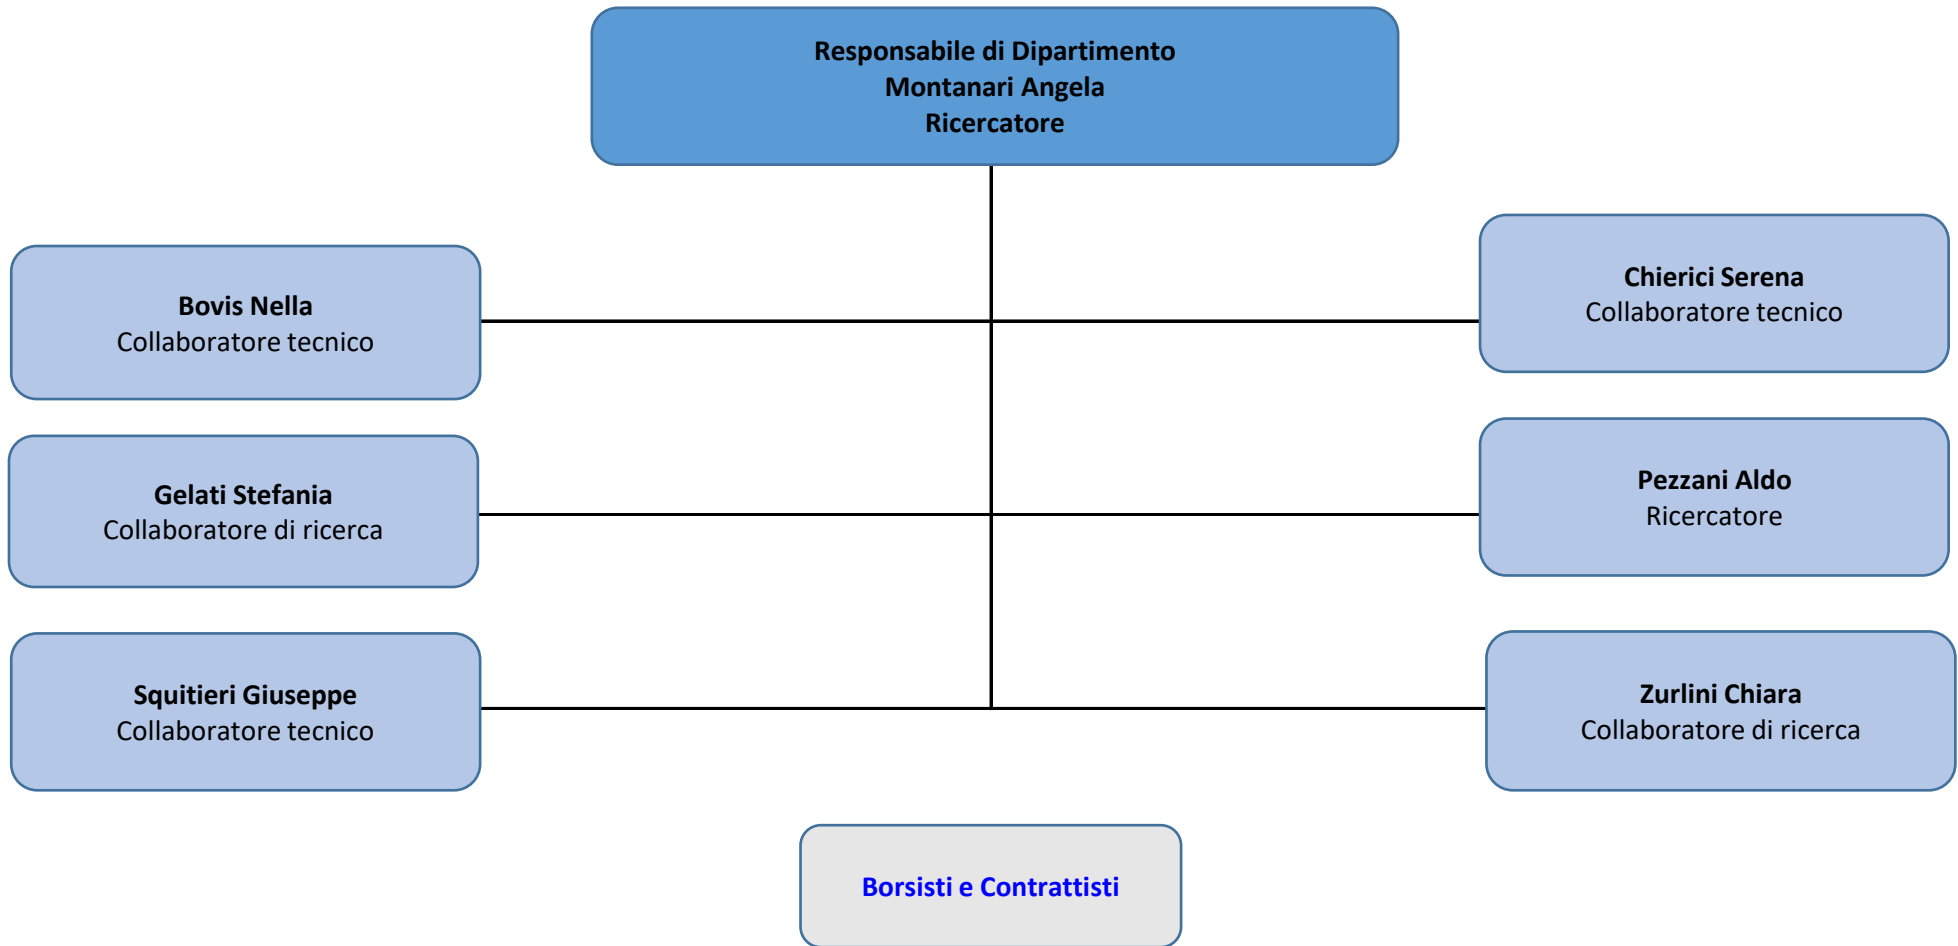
Responsabile di Dipartimento
Montanari Angela
Ricercatore

Bovis Nella
Collaboratore tecnico

Chierici Serena
Collaboratore tecnico

Gelati Stefania
Collaboratore di ricerca

Pezzani Aldo
Ricercatore

Squitieri Giuseppe
Collaboratore tecnico

Zurlini Chiara
Collaboratore di ricerca

Borsisti e Contrattisti